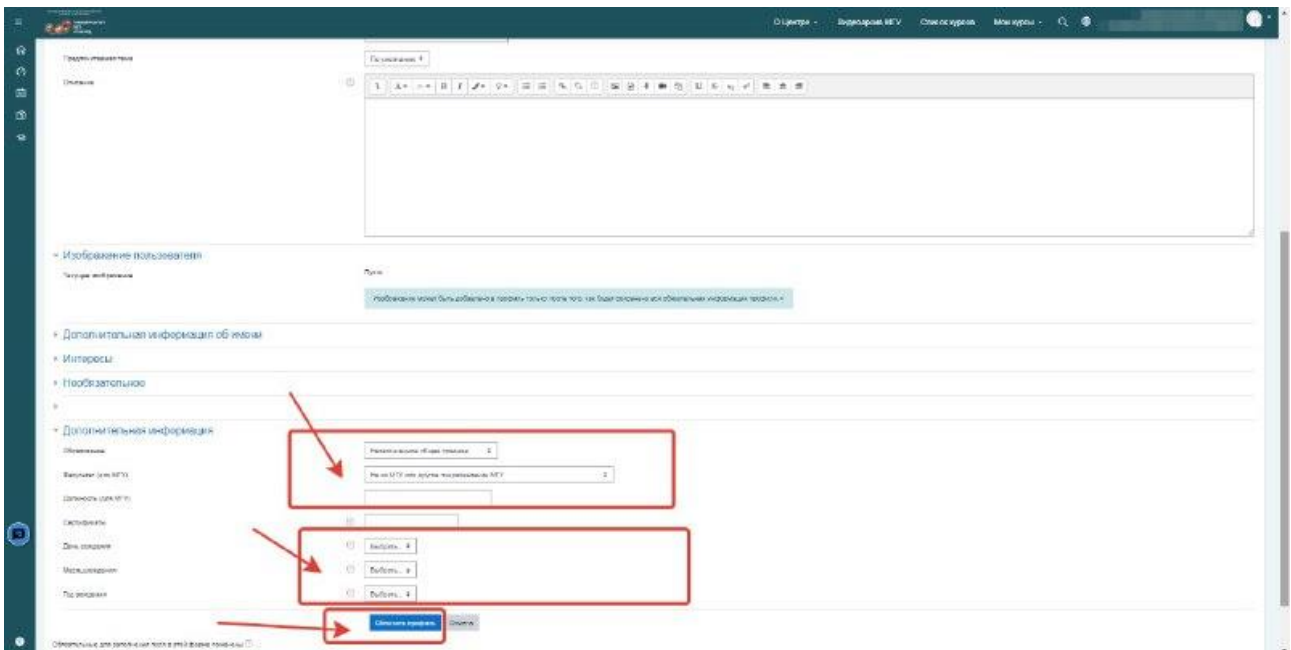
О Центре - Видеозапись МГУ Список курсов Мои курсы -

Предпочитаемая тема
По умолчанию

Описание

Изображение пользователя
Текущее изображение
Нет
Изображение может быть добавлено в профиль только после того, как будет сохранена вся обязательная информация профиля.

Дополнительная информация об имени
Интересы
Необязательное

Дополнительная информация
Образование
Начальное общее образование
Факультет (для МГУ)
Не из МГУ или другое подразделение МГУ
Должность (для МГУ)
Сертификаты
День рождения
Выбрать...
Месяц рождения
Выбрать...
Год рождения
Выбрать...

Обновить профиль Отмена

Обязательные для заполнения поля в этой форме помечены